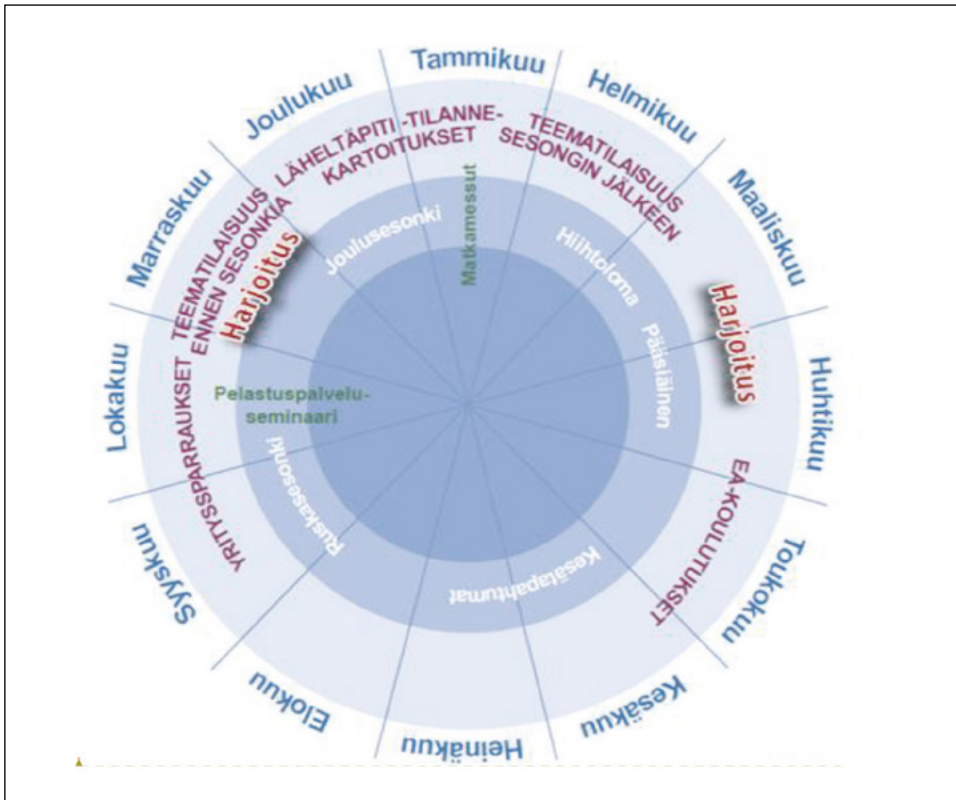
Tammikuu
Helmikuu
Maaliskuu
Huhtikuu
Toukokuu
Kesäkuu
Heinäkuu
Elokuu
Syyskuu
Lokakuu
Marraskuu
Joulukuu

LÄHELTÄPITI -TILANNE-KARTOITUKSET
TEEMATILAISUUS SESONGIN JÄLKEEN
Harjoitus
EA-KOULUTUKSET
YRITYSSPARRAUKSET
TEEMATILAISUUS ENNEN SESONKIA
Harjoitus

Matkamessut
Hiihtoloma
Pääsiäinen
Kesätapahtumat
Ruskasesonki
Pelastuspalvelu-seminaari
Joulusesonki